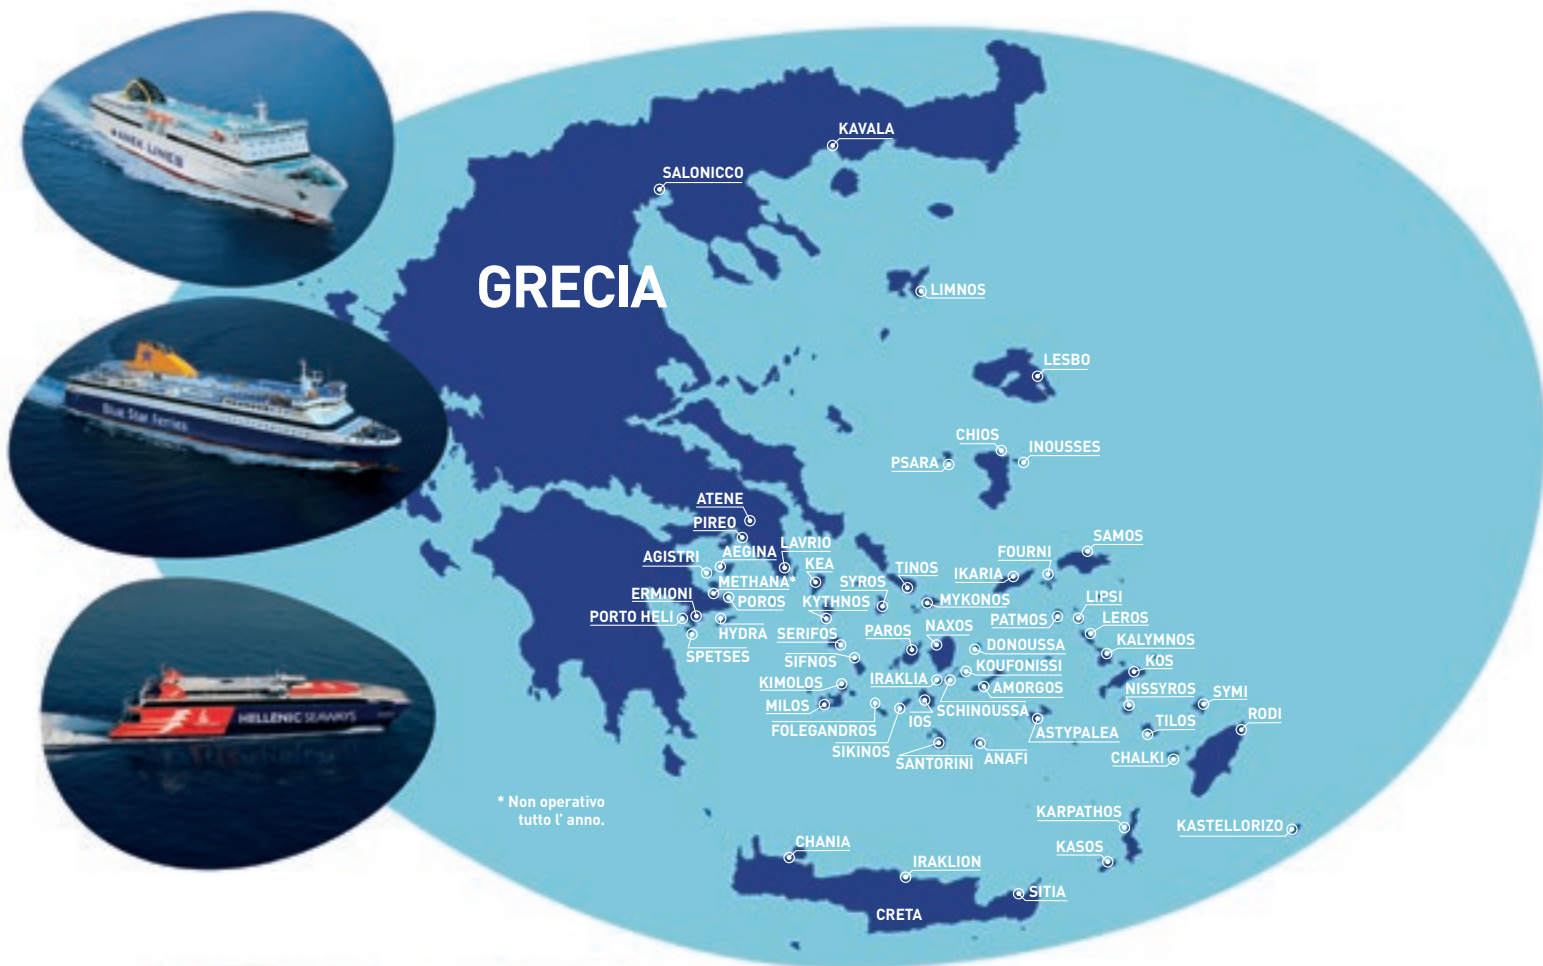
GRECIA

KAVALA
SALONICCO
LIMNOS
LESBO
CHIOS
INOUSSES
PSARA
ATENE
PIREO
AGISTRI
AEGINA
LAVRIO
KEA
METHANA*
ERMIONI
POROS
PORTO HELI
HYDRA
SPETSES
SYROS
KYTHNOS
TINOS
MYKONOS
SERIFOS
SIFNOS
KIMOLOS
MILOS
FOLEGANDROS
SIKINOS
PAROS
NAXOS
IRAKLIA
IOS
SANTORINI
SCHINOUSSA
ANAFI
DONOUSSA
KOUFONISSI
AMORGOS
ASTYPALEA
IKARIA
FOURNI
SAMOS
PATMOS
LIPSI
LEROS
KALYMNOS
KOS
NISSYROS
SYMI
TILOS
RODI
CHALKI
KARPATHOS
KASOS
KASTELLORIZO
CHANIA
IRAKLION
SITIA
CRETA

* Non operativo tutto l' anno.

ANEK LINES
Blue Star Ferries
HELLENIC SEAWAYS